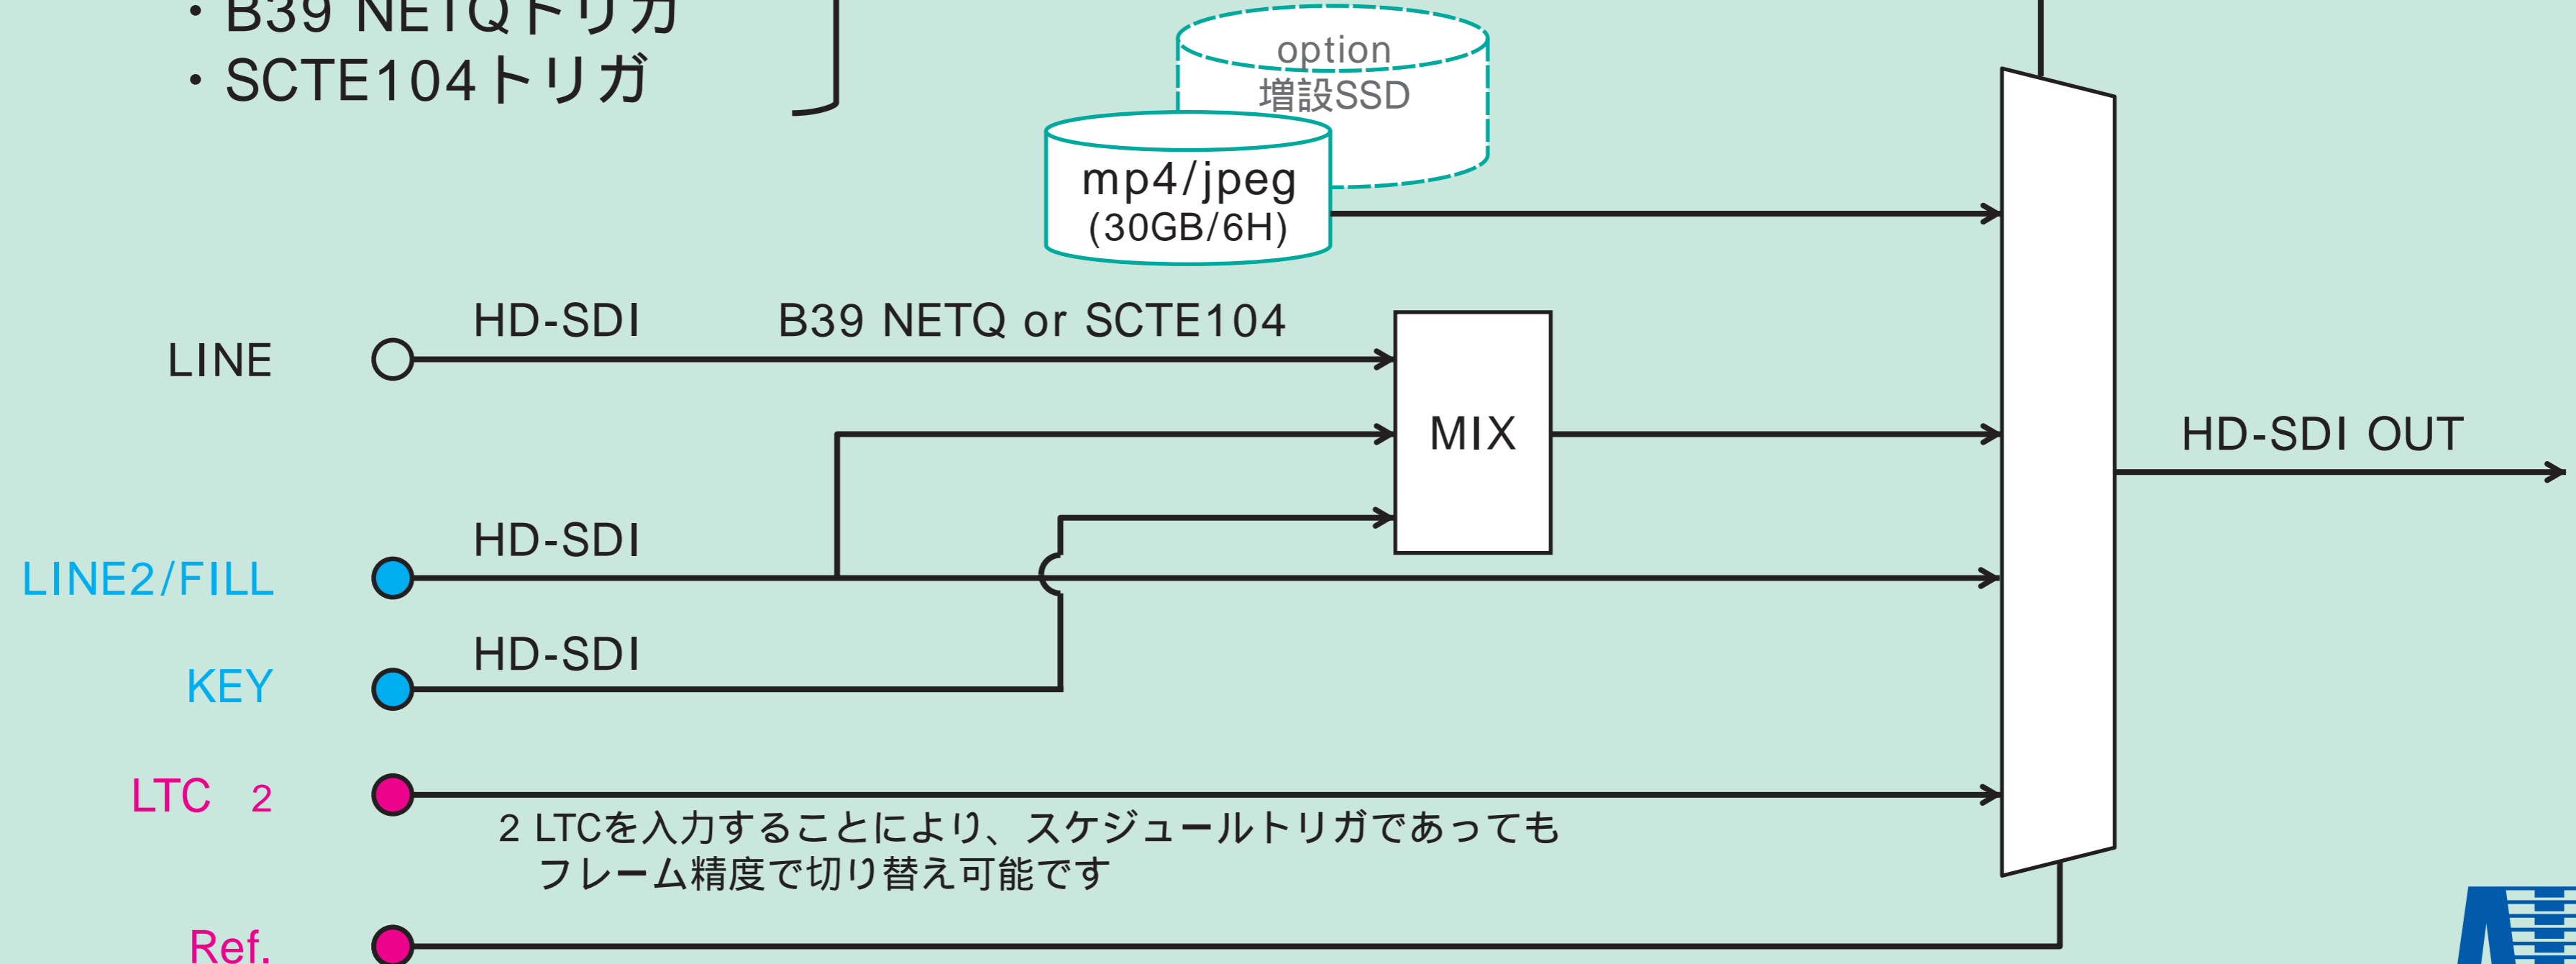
・B39 NETQトリガ
・SCTE104トリガ

option
増設SSD

mp4/jpeg
(30GB/6H)

LINE
HD-SDI
B39 NETQ or SCTE104
MIX
HD-SDI OUT
LINE2/FILL
HD-SDI
KEY
HD-SDI
LTC 2
2 LTCを入力することにより、スケジュールトリガであっても
フレーム精度で切り替え可能です
Ref.